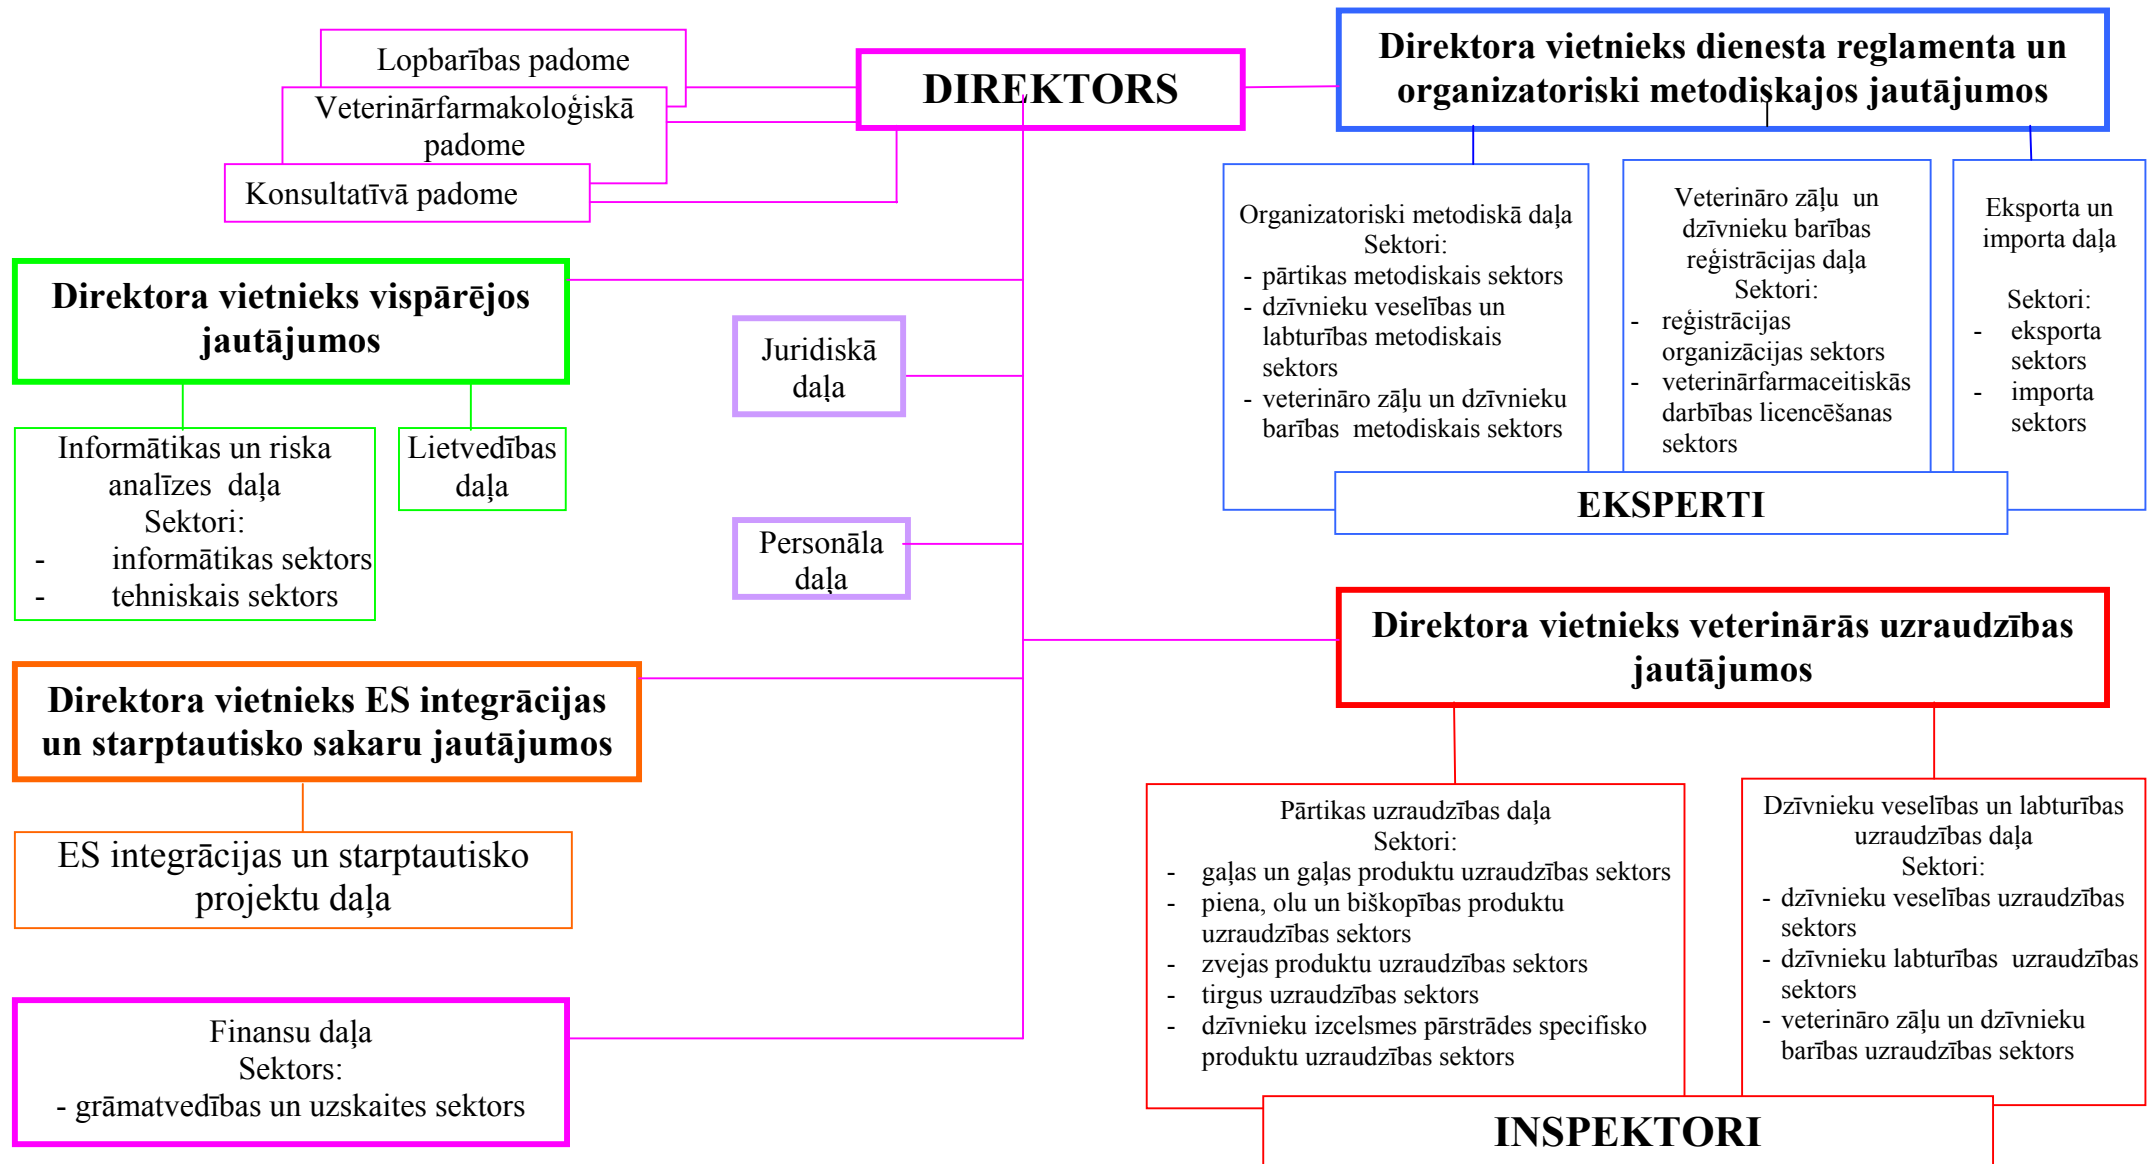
Lopbarības padome

Veterinārfarmakoloģiskā padome

Konsultatīvā padome

DIREKTORS

Direktora vietnieks dienesta reglamenta un organizatoriski metodiskajos jautājumos

Organizatoriski metodiskā daļa
Sektori:
- pārtikas metodiskais sektors
- dzīvnieku veselības un labturības metodiskais sektors
- veterināro zāļu un dzīvnieku barības metodiskais sektors

Veterināro zāļu un dzīvnieku barības reģistrācijas daļa
Sektori:
- reģistrācijas organizācijas sektors
- veterinārfarmaceitiskās darbības licencēšanas sektors

Eksporta un importa daļa

Sektori:
- eksporta sektors
- importa sektors

EKSPERTI

Direktora vietnieks vispārējos jautājumos

Informātikas un riska analīzes daļa
Sektori:
- informātikas sektors
- tehniskais sektors

Lietvedības daļa

Juridiskā daļa

Personāla daļa

Direktora vietnieks veterinārās uzraudzības jautājumos

Direktora vietnieks ES integrācijas un starptautisko sakaru jautājumos

ES integrācijas un starptautisko projektu daļa

Pārtikas uzraudzības daļa
Sektori:
- gaļas un gaļas produktu uzraudzības sektors
- piena, olu un biškopības produktu uzraudzības sektors
- zvejas produktu uzraudzības sektors
- tirgus uzraudzības sektors
- dzīvnieku izcelsmes pārstrādes specifisko produktu uzraudzības sektors

Dzīvnieku veselības un labturības uzraudzības daļa
Sektori:
- dzīvnieku veselības uzraudzības sektors
- dzīvnieku labturības uzraudzības sektors
- veterināro zāļu un dzīvnieku barības uzraudzības sektors

Finansu daļa
Sektors:
- grāmatvedības un uzskaites sektors

INSPEKTORI